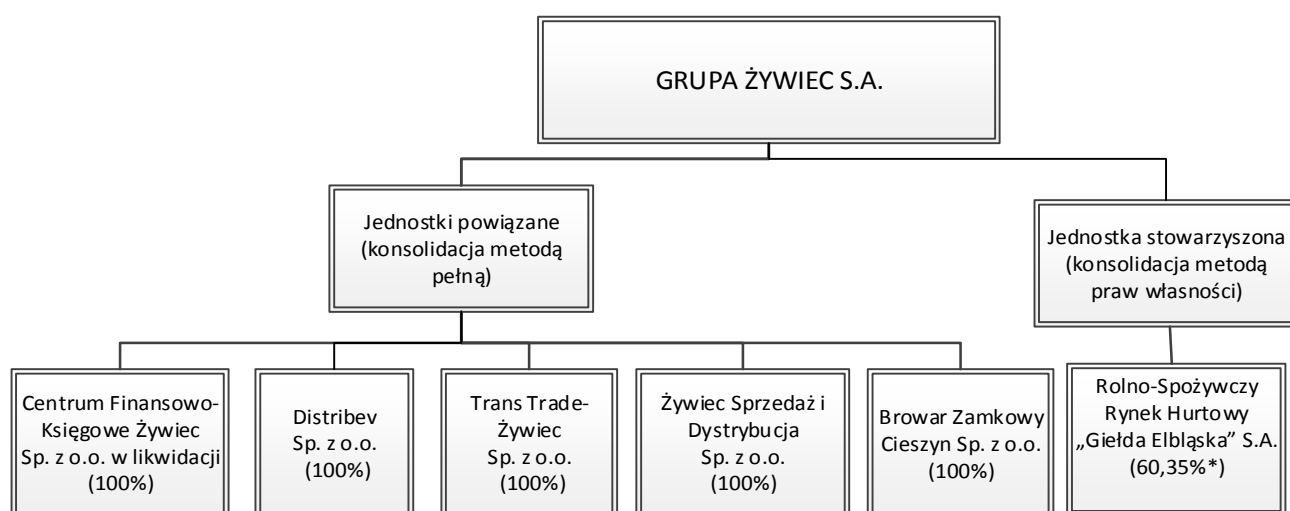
GRUPA ŻYWIEC S.A.

Jednostki powiązane (konsolidacja metodą pełną)

Jednostka stowarzyszona (konsolidacja metodą praw własności)

Centrum Finansowo-Księgowe Żywiec Sp. z o.o. w likwidacji (100%)

Distribev Sp. z o.o. (100%)

Trans Trade-Żywiec Sp. z o.o. (100%)

Żywiec Sprzedaż i Dystrybucja Sp. z o.o. (100%)

Browar Zamkowy Cieszyn Sp. z o.o. (100%)

Rolno-Spożywczy Rynek Hurtowy „Giełda Elbląska” S.A. (60,35%*)